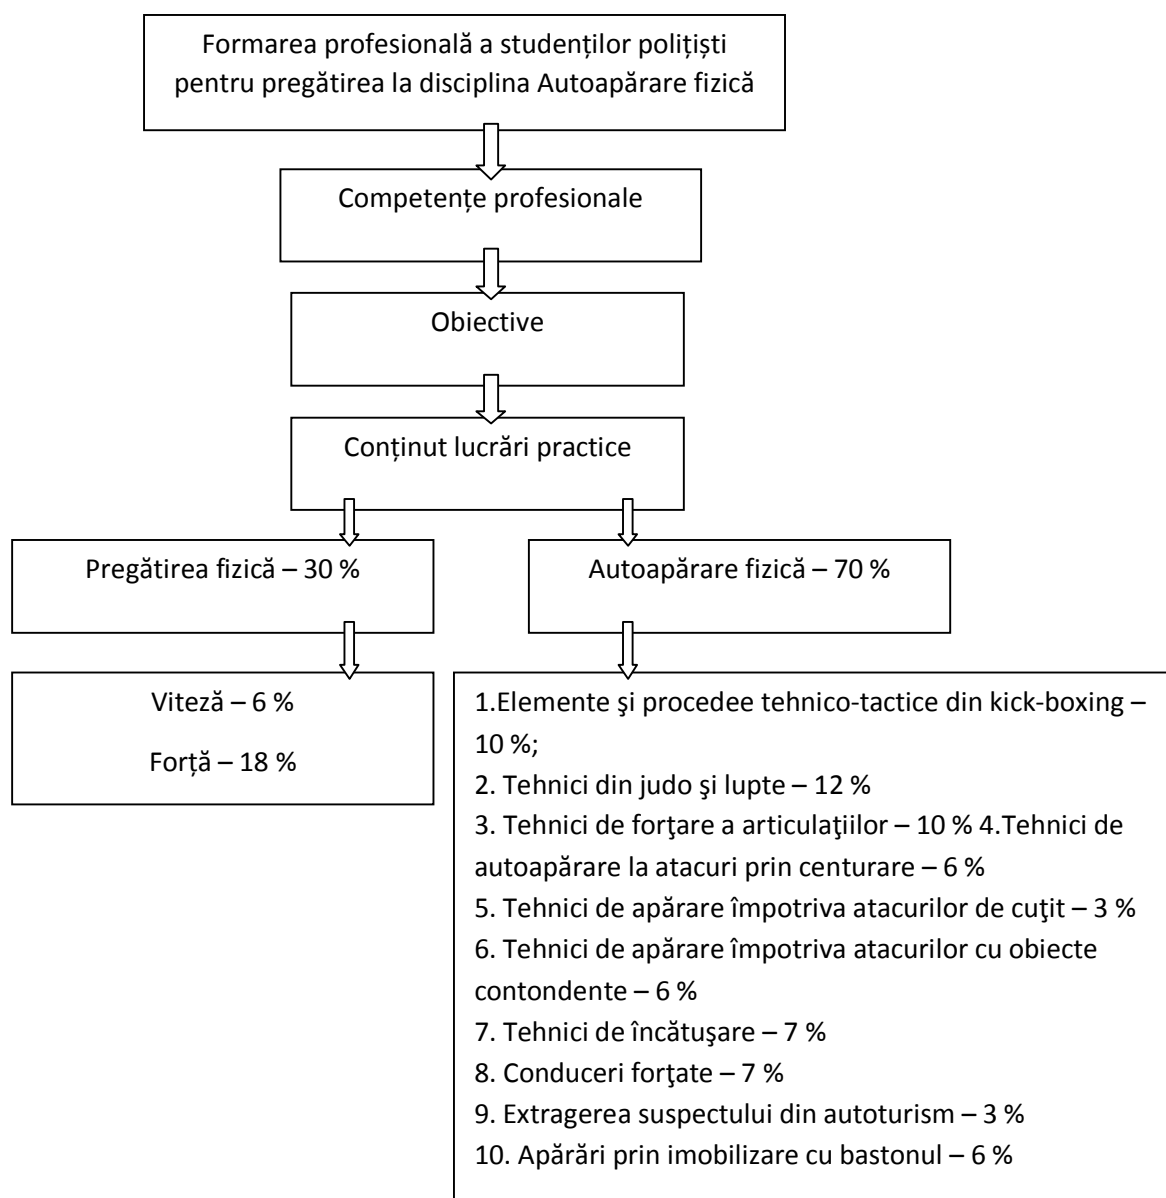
Formarea profesională a studenților polițiști pentru pregătirea la disciplina Autoapărare fizică

Competențe profesionale

Obiective

Conținut lucrări practice

Pregătirea fizică – 30 %

Autoapărare fizică – 70 %

Viteză – 6 %

Forță – 18 %

1.Elemente şi procedee tehnico-tactice din kick-boxing – 10 %;
2. Tehnici din judo şi lupte – 12 %
3. Tehnici de forţare a articulaţiilor – 10 % 4.Tehnici de autoapărare la atacuri prin centurare – 6 %
5. Tehnici de apărare împotriva atacurilor de cuţit – 3 %
6. Tehnici de apărare împotriva atacurilor cu obiecte contondente – 6 %
7. Tehnici de încătuşare – 7 %
8. Conduceri forţate – 7 %
9. Extragerea suspectului din autoturism – 3 %
10. Apărări prin imobilizare cu bastonul – 6 %